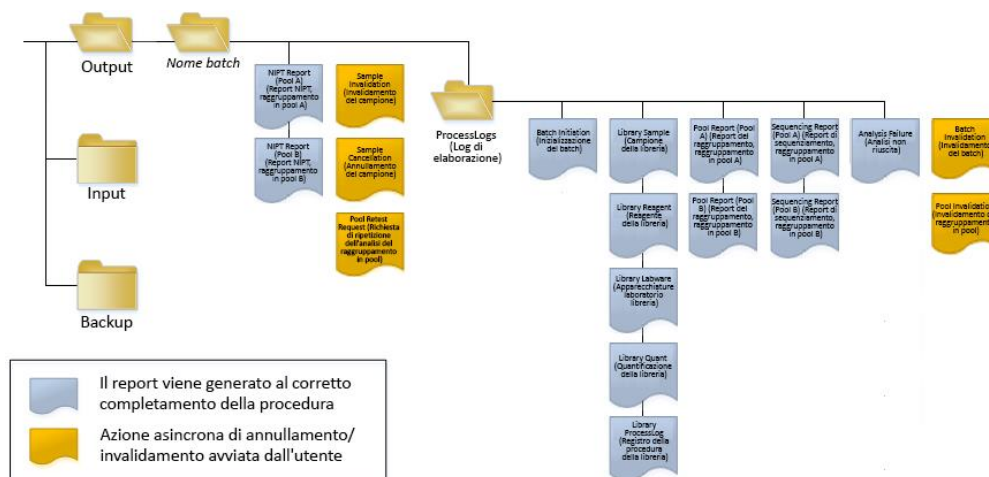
Output

Nome batch

Input

Backup

NIPT Report (Pool A) (Report NIPT, raggruppamento in pool A)

NIPT Report (Pool B) (Report NIPT, raggruppamento in pool B)

Sample Invalidation (Invalidamento del campione)

Sample Cancellation (Annullamento del campione)

Pool Retest Request (Richiesta di ripetizione dell'analisi del raggruppamento in pool)

ProcessLogs (Log di elaborazione)

Batch Initiation (Inizializzazione dei batch)

Library Sample (Campione della libreria)

Library Reagent (Reagente della libreria)

Library Labware (Apparecchiature laboratorio libreria)

Library Quant (Quantificazione della libreria)

Library ProcessLog (Registro della procedura della libreria)

Pool Report (Pool A) (Report del raggruppamento, raggruppamento in pool A)

Pool Report (Pool B) (Report del raggruppamento, raggruppamento in pool B)

Sequencing Report (Pool A) (Report di sequenziamento, raggruppamento in pool A)

Sequencing Report (Pool B) (Report di sequenziamento, raggruppamento in pool B)

Analysis Failure (Analisi non riuscita)

Batch Invalidation (Invalidamento del batch)

Pool Invalidation (Invalidamento di raggruppamento in pool)

Il report viene generato al corretto completamento della procedura

Azione asincrona di annullamento/ invalidamento avviata dall'utente